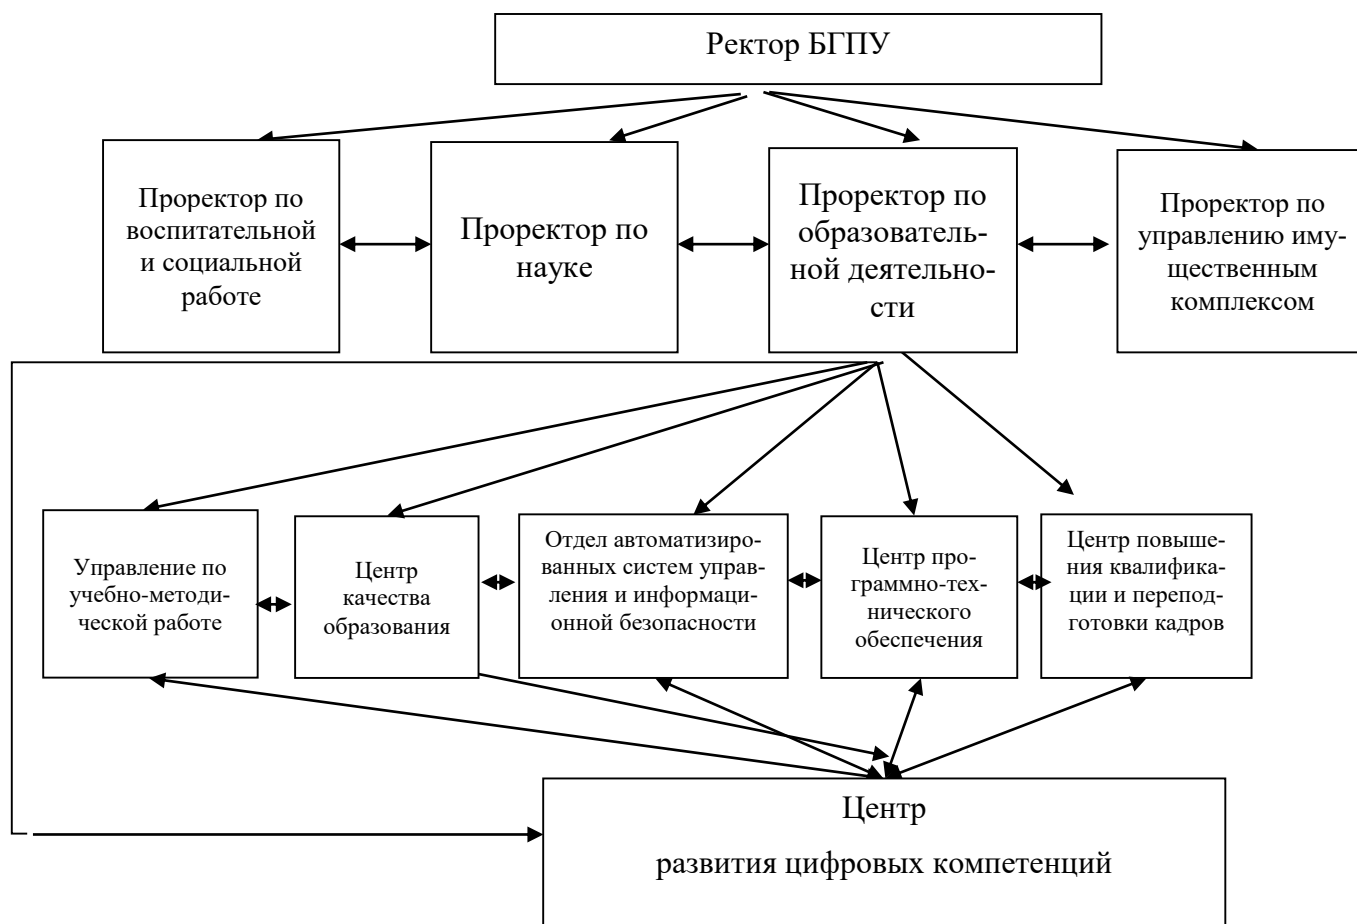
Ректор БГПУ

Проректор по воспитательной и социальной работе

Проректор по науке

Проректор по образовательной деятельности

Проректор по управлению имущественным комплексом

Управление по учебно-методической работе

Центр качества образования

Отдел автоматизированных систем управления и информационной безопасности

Центр программно-технического обеспечения

Центр повышения квалификации и переподготовки кадров

Центр

развития цифровых компетенций